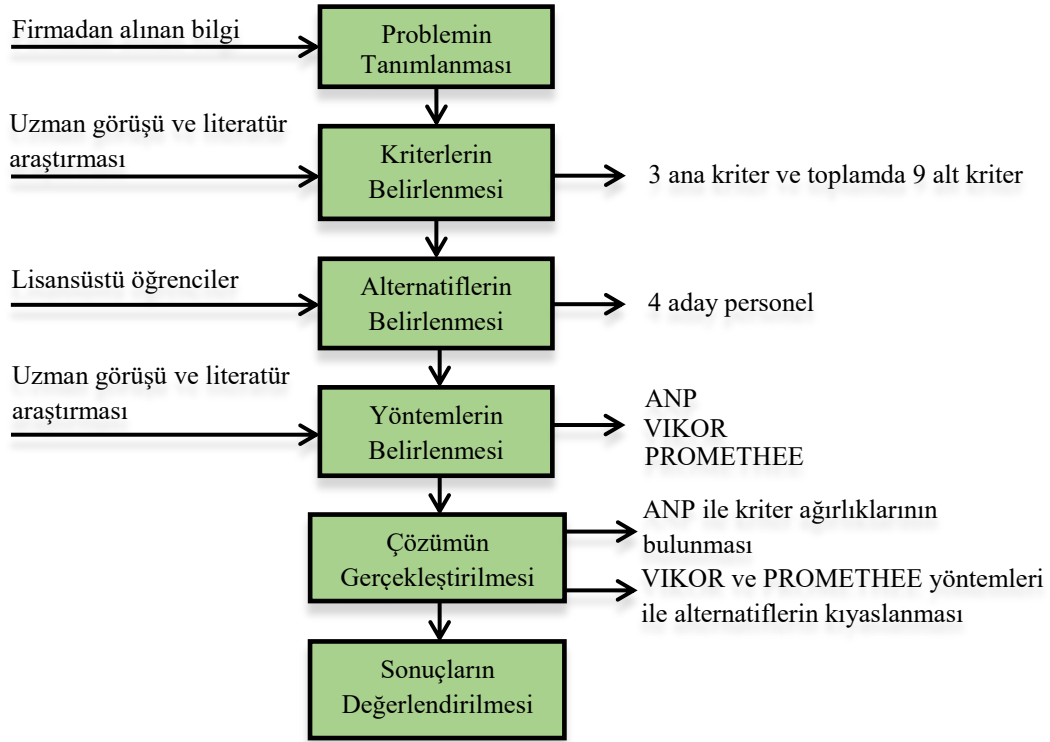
Firmadan alınan bilgi

Problemin Tanımlanması

Uzman görüşü ve literatür araştırması

Kriterlerin Belirlenmesi

3 ana kriter ve toplamda 9 alt kriter

Lisansüstü öğrenciler

Alternatiflerin Belirlenmesi

4 aday personel

Uzman görüşü ve literatür araştırması

Yöntemlerin Belirlenmesi

ANP
VIKOR
PROMETHEE

Çözümün Gerçekleştirilmesi

ANP ile kriter ağırlıklarının bulunması

VIKOR ve PROMETHEE yöntemleri ile alternatiflerin kıyaslanması

Sonuçların Değerlendirilmesi